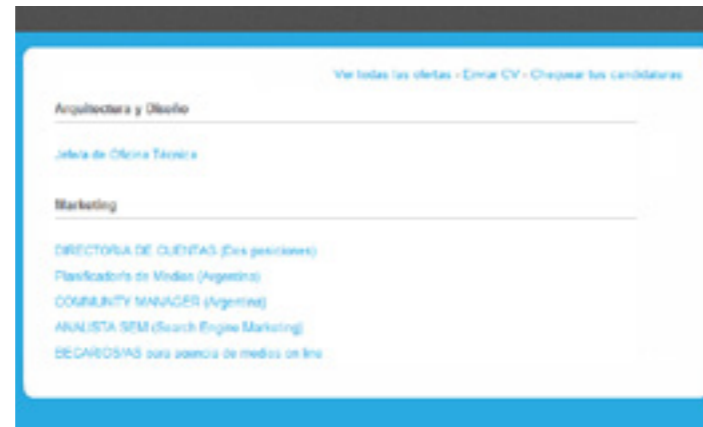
Ver todas las ofertas - Enviar CV - Chequear tus candidaturas

Arquitectura y Diseño

Jefe/a de Oficina Técnica

Marketing

DIRECTOR/A DE CUENTAS (Dos posiciones)
Planificador/a de Medios (Argentina)
COMMUNITY MANAGER (Argentina)
ANALISTA SEM (Search Engine Marketing)
BECARIOS/AS para agencia de medios on line